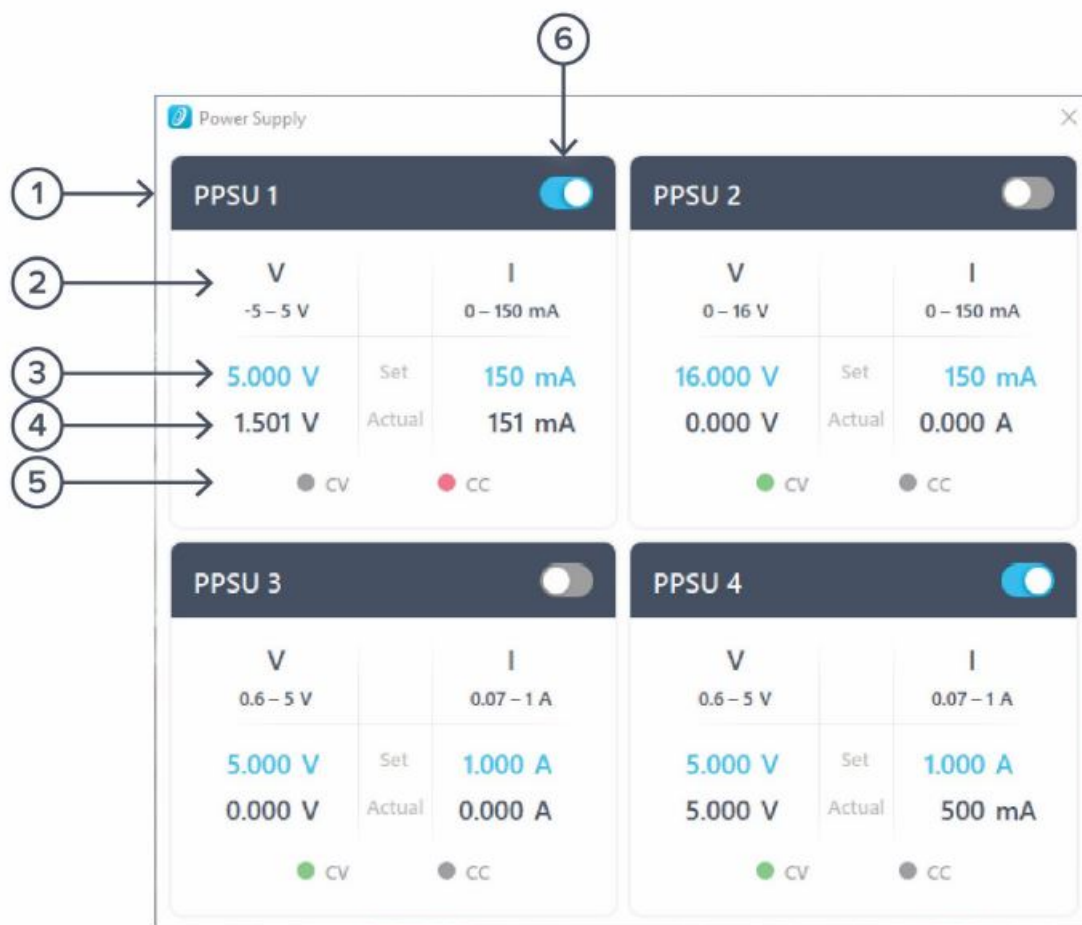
6

Power Supply ×

1

PPSU 1

2

V
-5 – 5 V

I
0 – 150 mA

3

5.000 V Set 150 mA

4

1.501 V Actual 151 mA

5

CV CC

PPSU 2

V
0 – 16 V

I
0 – 150 mA

16.000 V Set 150 mA

0.000 V Actual 0.000 A

CV CC

PPSU 3

V
0.6 – 5 V

I
0.07 – 1 A

5.000 V Set 1.000 A

0.000 V Actual 0.000 A

CV CC

PPSU 4

V
0.6 – 5 V

I
0.07 – 1 A

5.000 V Set 1.000 A

5.000 V Actual 500 mA

CV CC